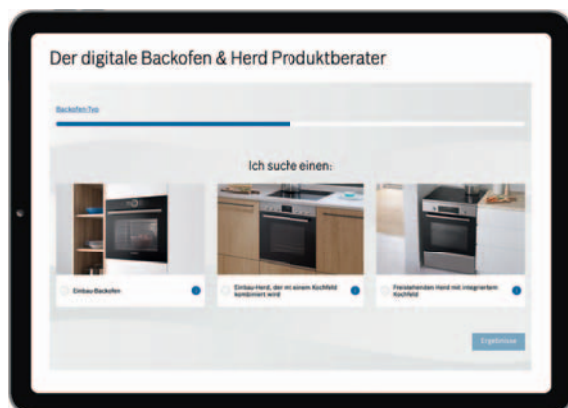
Der digitale Backofen & Herd Produktberater

Backofen-Typ

Ich suche einen:

Einbau-Backofen

Einbau-Herd, der mit einem Kochfeld kombiniert wird

Freistehenden Herd mit integriertem Kochfeld

Ergebnisse